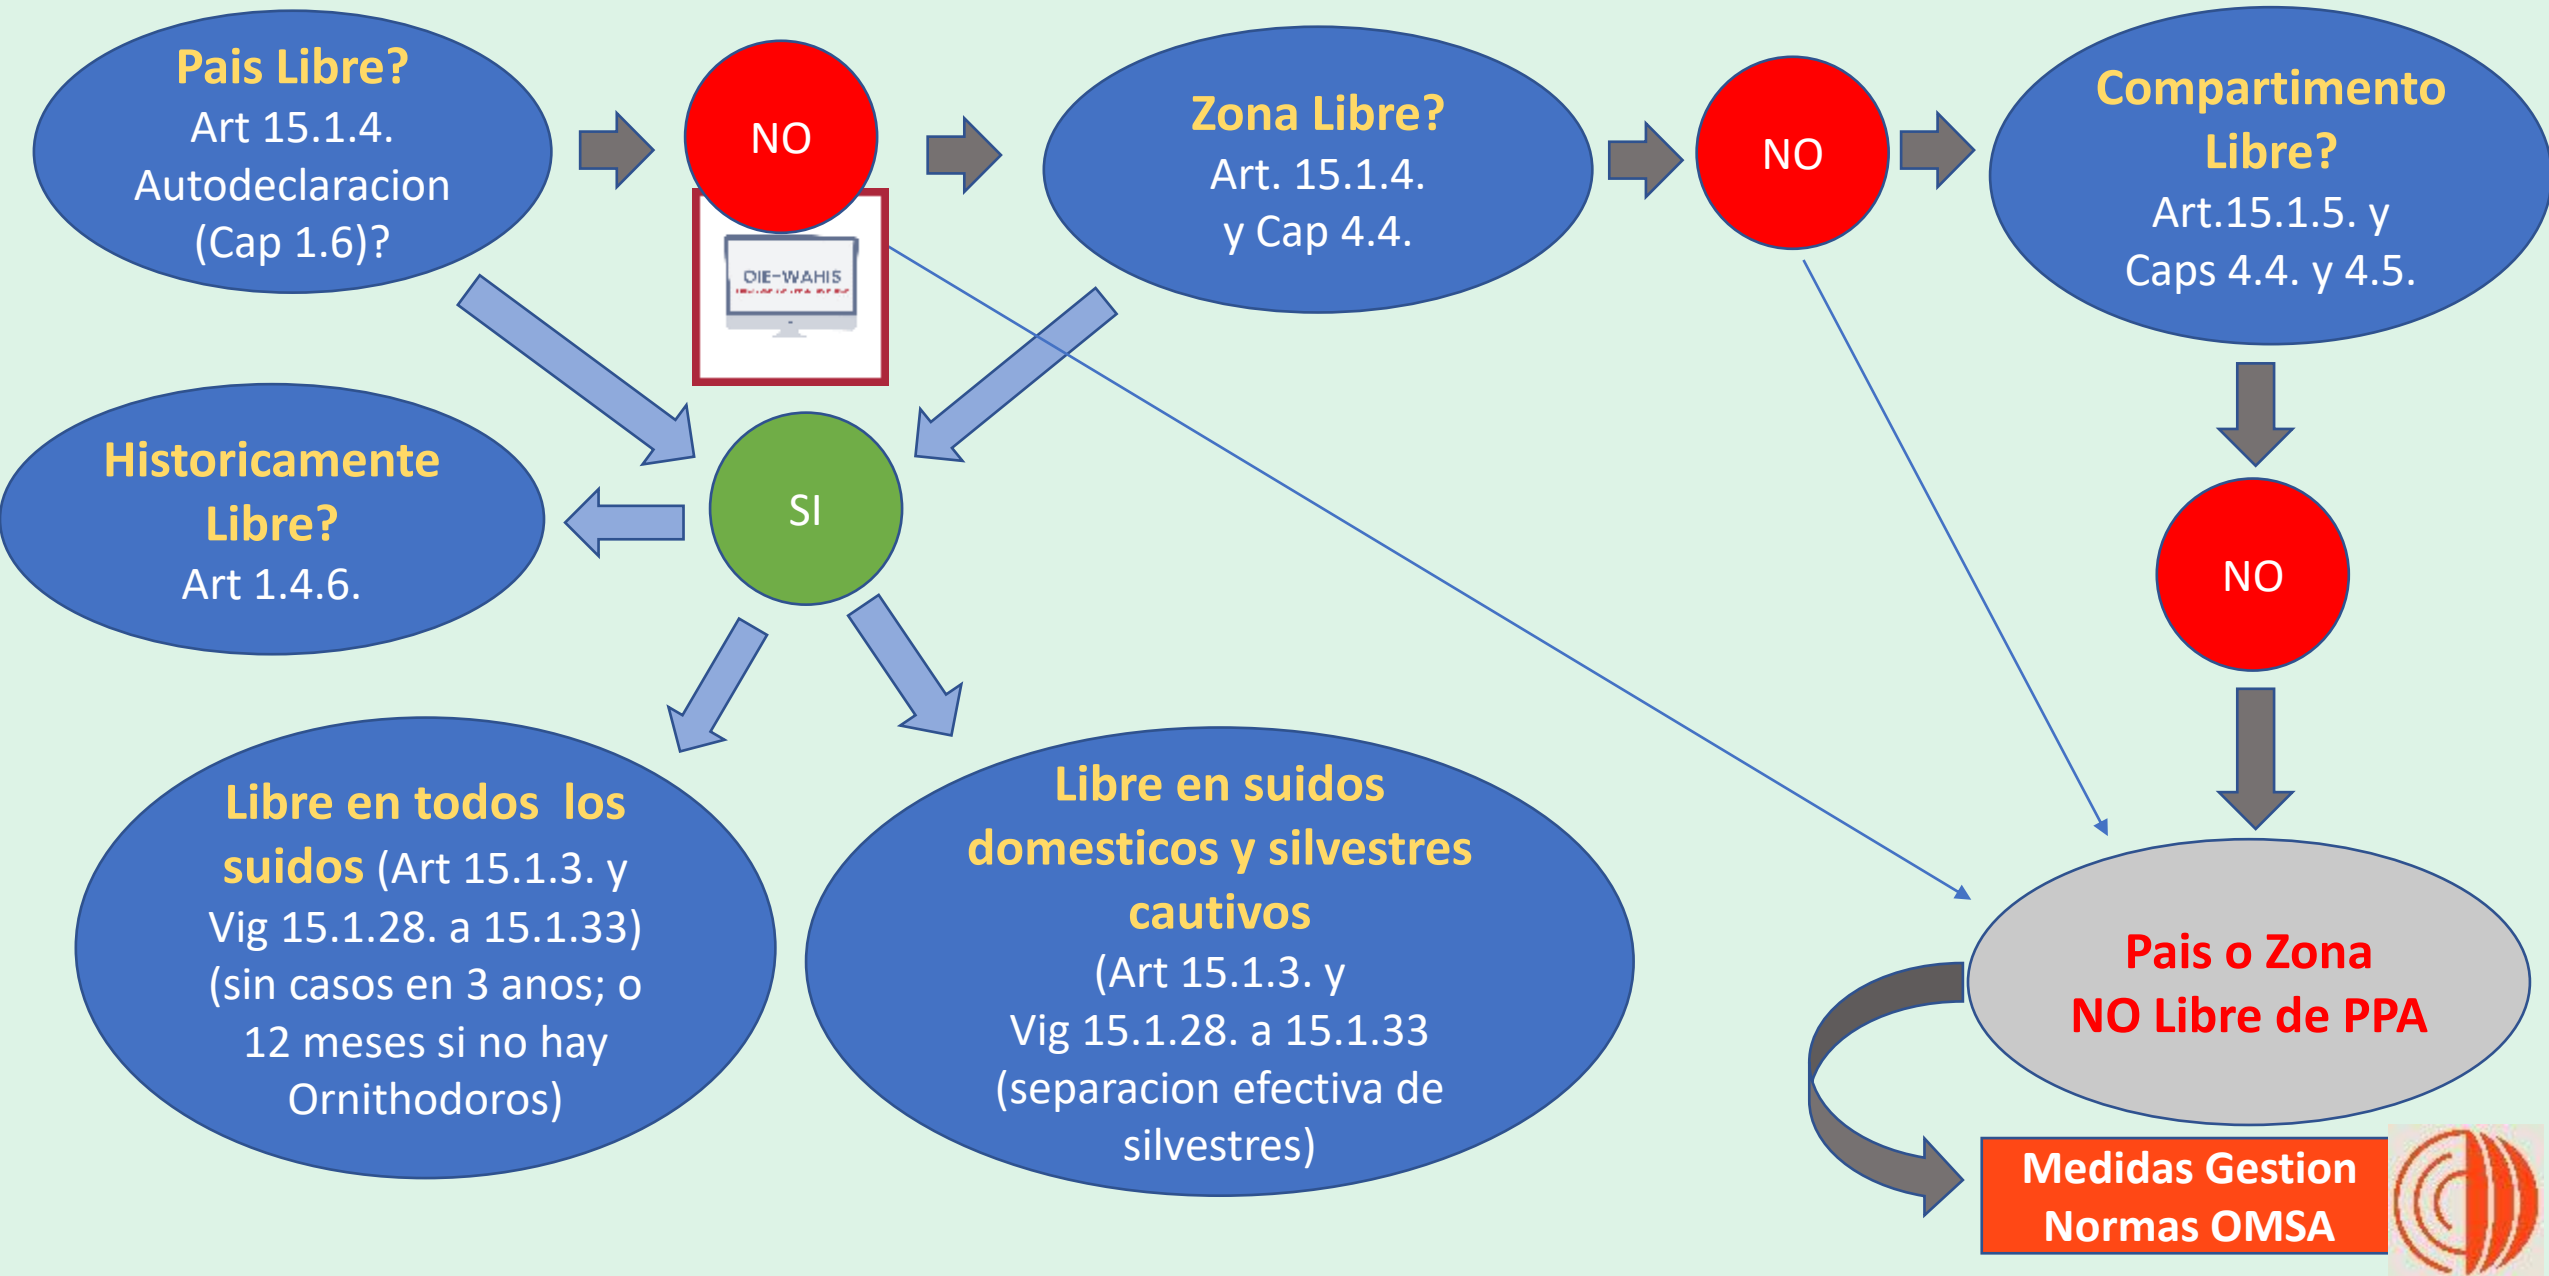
Pais Libre?
Art 15.1.4.
Autodeclaracion
(Cap 1.6)?

NO

OIE-WAHIS

Zona Libre?
Art. 15.1.4.
y Cap 4.4.

NO

Compartimento Libre?
Art.15.1.5. y
Caps 4.4. y 4.5.

Historicamente Libre?
Art 1.4.6.

SI

NO

Libre en todos los suidos (Art 15.1.3. y Vig 15.1.28. a 15.1.33) (sin casos en 3 anos; o 12 meses si no hay Ornithodoros)

Libre en suidos domesticos y silvestres cautivos
(Art 15.1.3. y
Vig 15.1.28. a 15.1.33
(separacion efectiva de silvestres)

Pais o Zona
NO Libre de PPA

Medidas Gestion
Normas OMSA